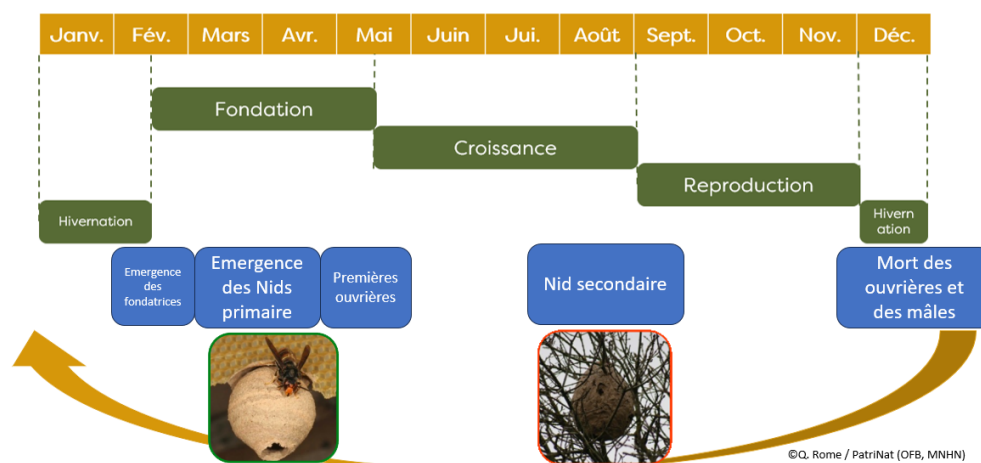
| Janv. | Fév. | Mars | Avr. | Mai | Juin | Jui. | Août | Sept. | Oct. | Nov. | Déc. |
|---|---|---|---|---|---|---|---|---|---|---|---|

Fondation

Croissance

Reproduction

Hivernation

Hivern ation

Emergence des fondatrices

Emergence des Nids primaire

Premières ouvrières

Nid secondaire

Mort des ouvrières et des mâles

©Q. Rome / PatriNat (OFB, MNHN)